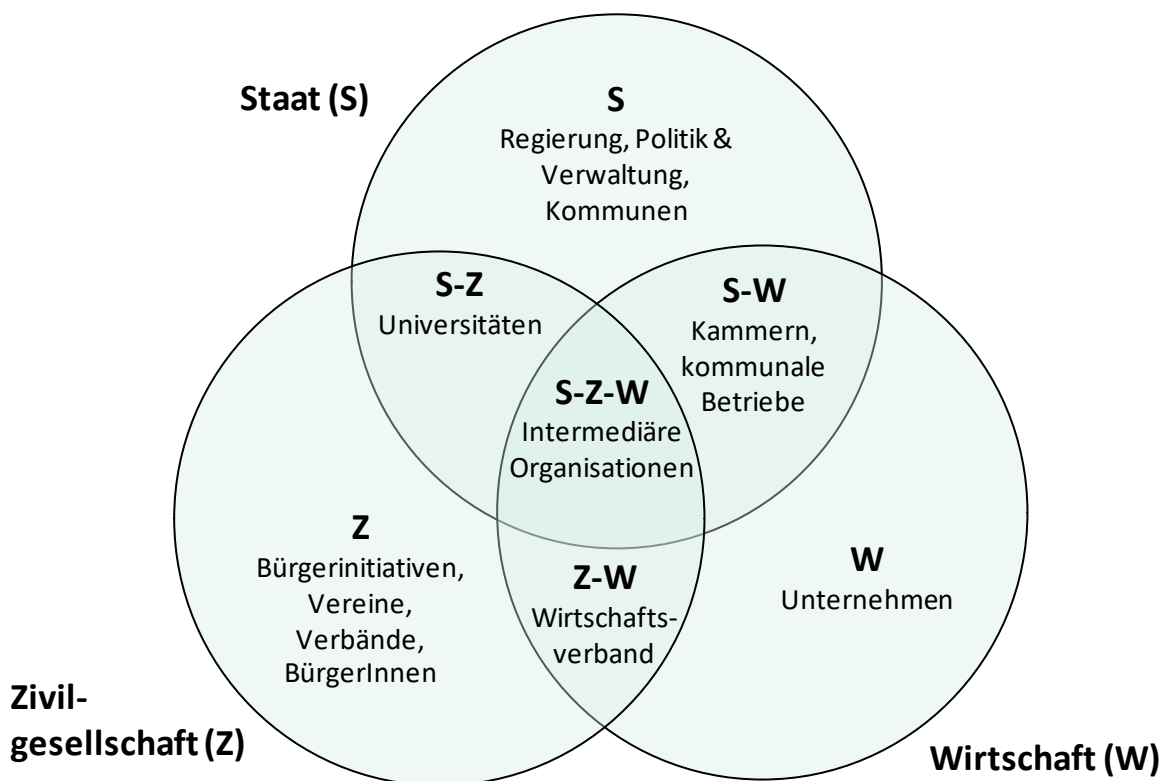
Staat (S)

S
Regierung, Politik & Verwaltung, Kommunen

S-Z
Universitäten

S-W
Kammern, kommunale Betriebe

S-Z-W
Intermediäre Organisationen

Z
Bürgerinitiativen, Vereine, Verbände, BürgerInnen

Z-W
Wirtschafts-verband

W
Unternehmen

Zivil-
gesellschaft (Z)

Wirtschaft (W)